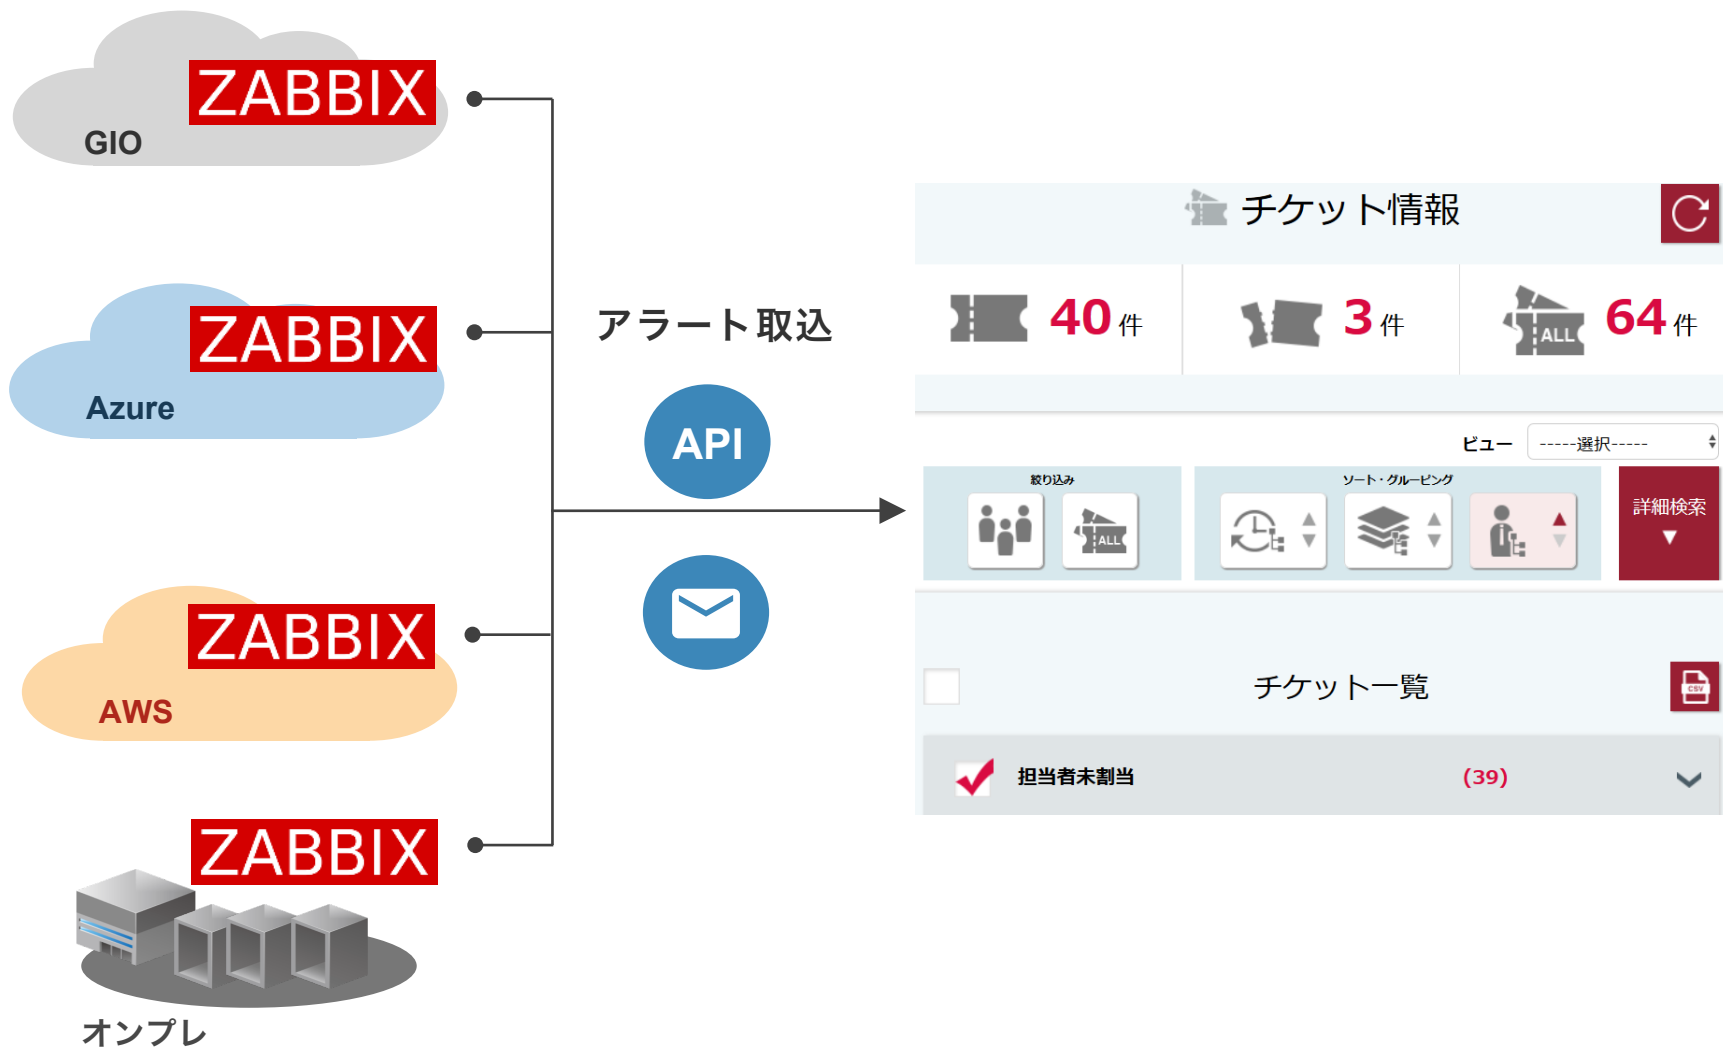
ZABBIX
GIO

ZABBIX
Azure

ZABBIX
AWS

ZABBIX
オンプレ

アラート取込

API

チケット情報

40件

3件

ALL
64件

ビュー
-----選択-----

絞り込み
ALL

ソート・グルーピング

詳細検索
▼

チケット一覧

CSV

担当者未割当
(39)